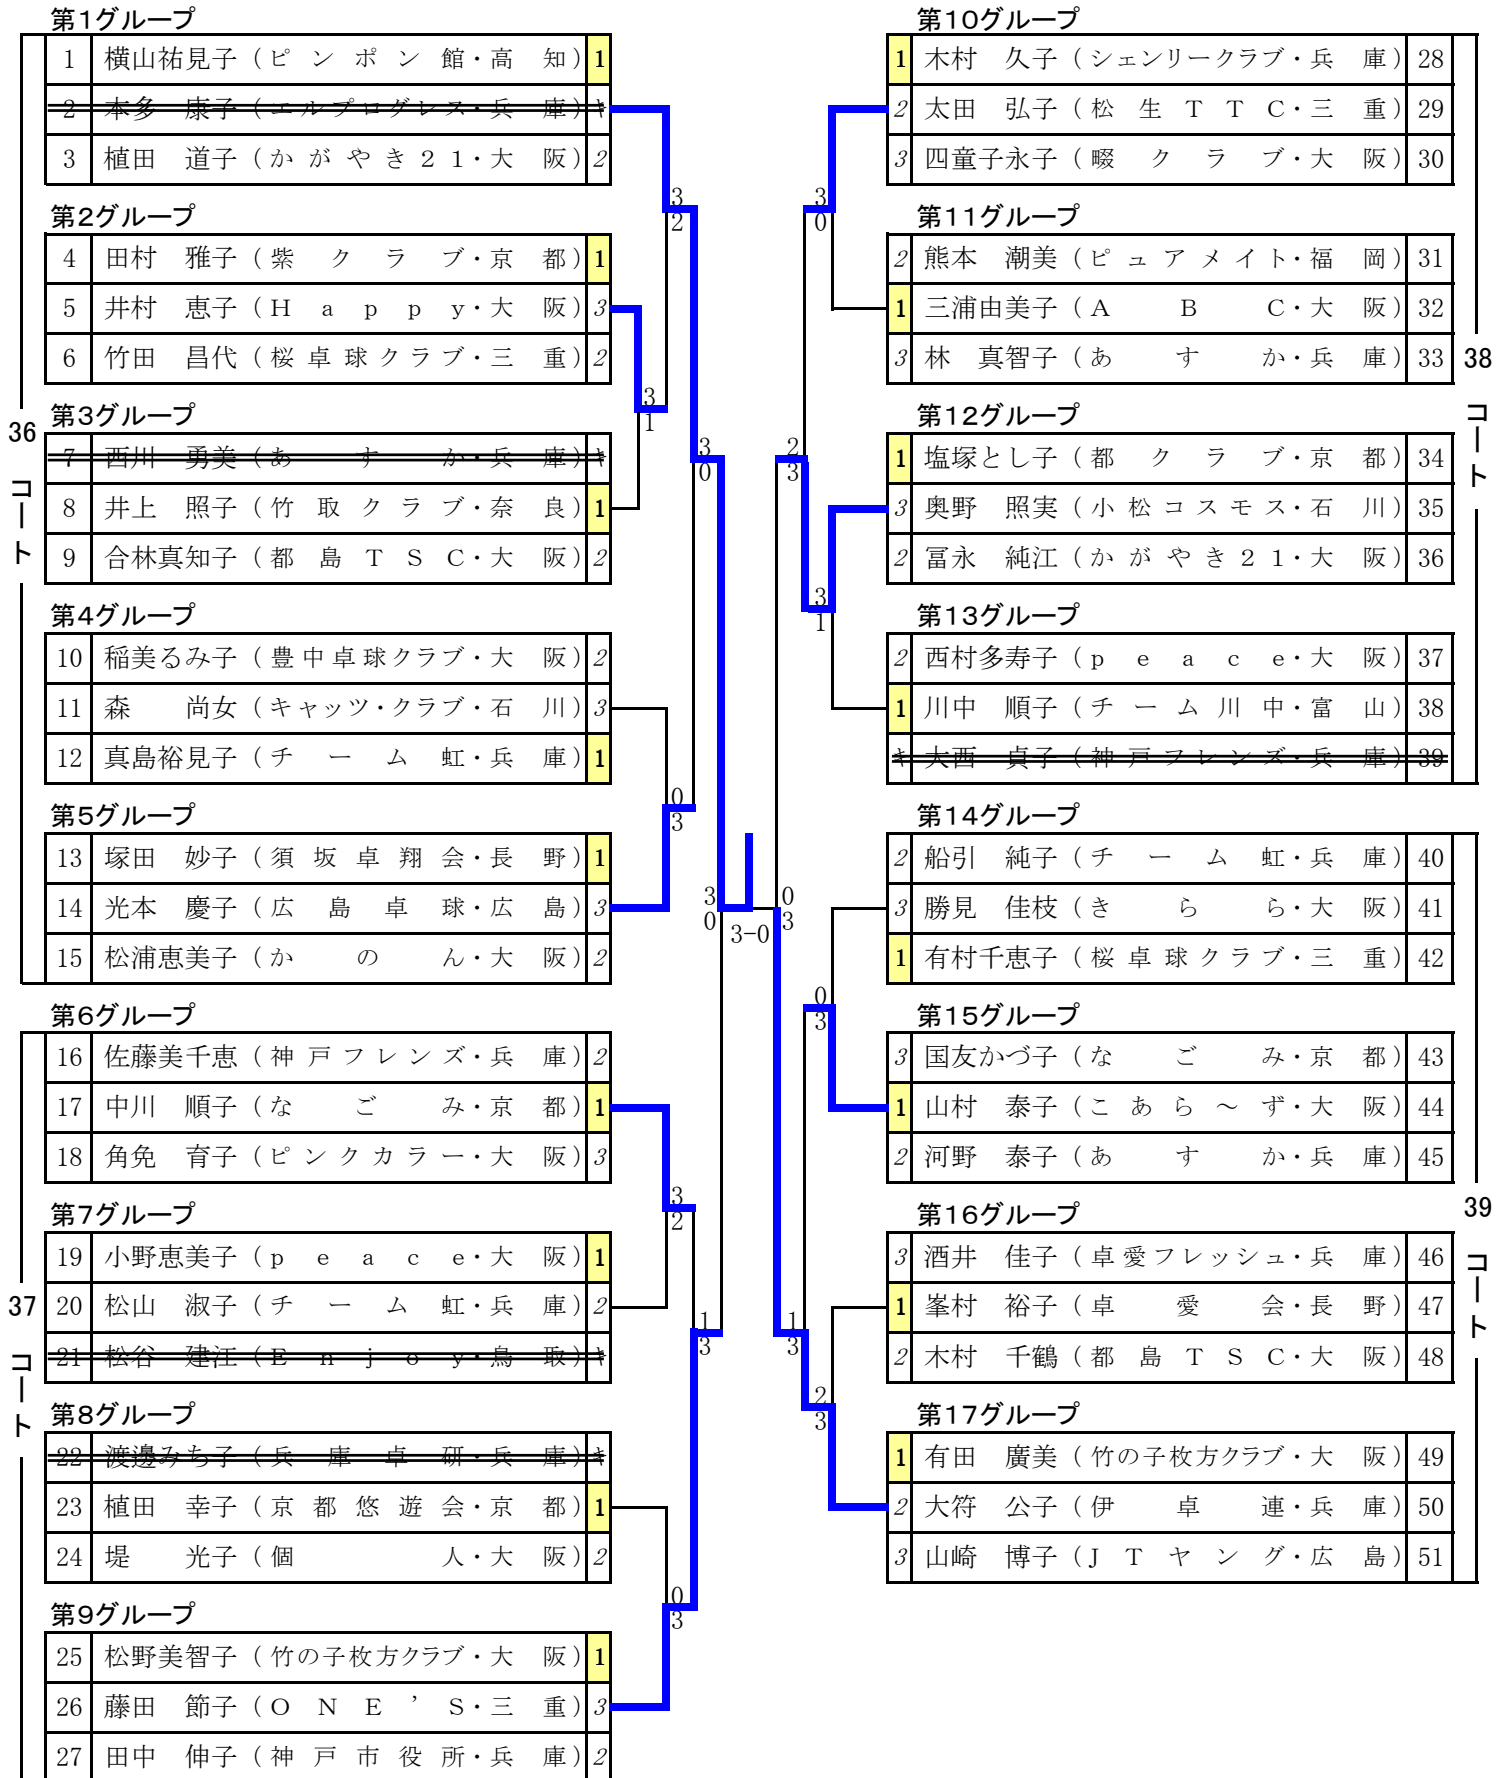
第1グループ

| 1 | 横山祐見子（ピンポン館・高知） | 1 |
|---|---|---|
| 2 | 本多　康子（エルプログレス・兵庫） | ｷ |
| 3 | 植田　道子（かがやき21・大阪） | 2 |

第2グループ

| 4 | 田村　雅子（紫クラブ・京都） | 1 |
|---|---|---|
| 5 | 井村　恵子（Happy・大阪） | 3 |
| 6 | 竹田　昌代（桜卓球クラブ・三重） | 2 |

第3グループ

| 7 | 西川　勇美（あすか・兵庫） | ｷ |
|---|---|---|
| 8 | 井上　照子（竹取クラブ・奈良） | 1 |
| 9 | 合林真知子（都島TSC・大阪） | 2 |

第4グループ

| 10 | 稲美るみ子（豊中卓球クラブ・大阪） | 2 |
|---|---|---|
| 11 | 森　尚女（キャッツ・クラブ・石川） | 3 |
| 12 | 真島裕見子（チーム虹・兵庫） | 1 |

第5グループ

| 13 | 塚田　妙子（須坂卓翔会・長野） | 1 |
|---|---|---|
| 14 | 光本　慶子（広島卓球・広島） | 3 |
| 15 | 松浦恵美子（かのん・大阪） | 2 |

第6グループ

| 16 | 佐藤美千恵（神戸フレンズ・兵庫） | 2 |
|---|---|---|
| 17 | 中川　順子（なごみ・京都） | 1 |
| 18 | 角免　育子（ピンクカラー・大阪） | 3 |

第7グループ

| 19 | 小野恵美子（peace・大阪） | 1 |
|---|---|---|
| 20 | 松山　淑子（チーム虹・兵庫） | 2 |
| 21 | 松谷　建江（Enjoy・鳥取） | ｷ |

第8グループ

| 22 | 渡邊みち子（兵庫卓研・兵庫） | ｷ |
|---|---|---|
| 23 | 植田　幸子（京都悠遊会・京都） | 1 |
| 24 | 堤　光子（個人・大阪） | 2 |

第9グループ

| 25 | 松野美智子（竹の子枚方クラブ・大阪） | 1 |
|---|---|---|
| 26 | 藤田　節子（ONE'S・三重） | 3 |
| 27 | 田中　伸子（神戸市役所・兵庫） | 2 |

36 コート
37 コート

第10グループ

| 1 | 木村　久子（シェンリークラブ・兵庫） | 28 |
|---|---|---|
| 2 | 太田　弘子（松生TTC・三重） | 29 |
| 3 | 四童子永子（畷クラブ・大阪） | 30 |

第11グループ

| 2 | 熊本　潮美（ピュアメイト・福岡） | 31 |
|---|---|---|
| 1 | 三浦由美子（ABC・大阪） | 32 |
| 3 | 林　真智子（あすか・兵庫） | 33 |

第12グループ

| 1 | 塩塚とし子（都クラブ・京都） | 34 |
|---|---|---|
| 3 | 奥野　照実（小松コスモス・石川） | 35 |
| 2 | 冨永　純江（かがやき21・大阪） | 36 |

第13グループ

| 2 | 西村多寿子（peace・大阪） | 37 |
|---|---|---|
| 1 | 川中　順子（チーム川中・富山） | 38 |
| ｷ | 大西　貞子（神戸フレンズ・兵庫） | 39 |

第14グループ

| 2 | 船引　純子（チーム虹・兵庫） | 40 |
|---|---|---|
| 3 | 勝見　佳枝（きらら・大阪） | 41 |
| 1 | 有村千恵子（桜卓球クラブ・三重） | 42 |

第15グループ

| 3 | 国友かづ子（なごみ・京都） | 43 |
|---|---|---|
| 1 | 山村　泰子（こあら～ず・大阪） | 44 |
| 2 | 河野　泰子（あすか・兵庫） | 45 |

第16グループ

| 3 | 酒井　佳子（卓愛フレッシュ・兵庫） | 46 |
|---|---|---|
| 1 | 峯村　裕子（卓愛会・長野） | 47 |
| 2 | 木村　千鶴（都島TSC・大阪） | 48 |

第17グループ

| 1 | 有田　廣美（竹の子枚方クラブ・大阪） | 49 |
|---|---|---|
| 2 | 大符　公子（伊卓連・兵庫） | 50 |
| 3 | 山崎　博子（JTヤング・広島） | 51 |

38 コート
39 コート

3 2 3 1 3 0 0 3 3 2 1 3 0 3 3 0 3-0 0 3 3 0 2 3 3 1 0 3 1 3 2 3